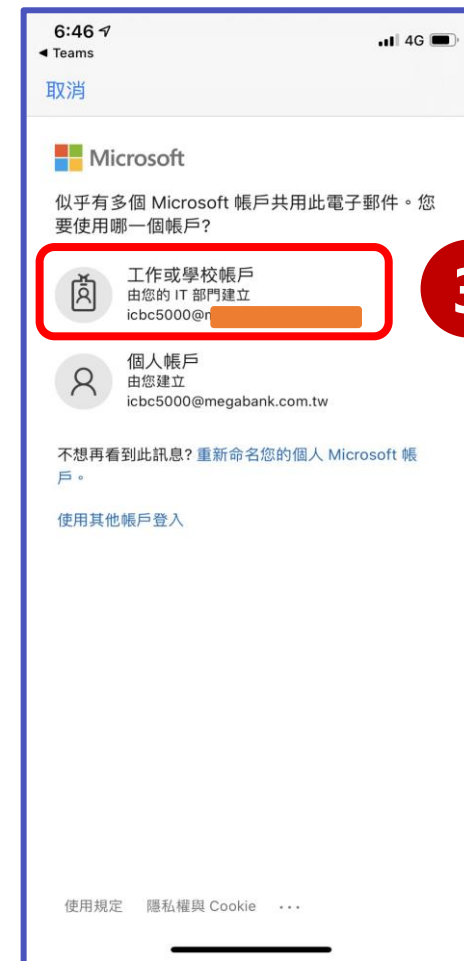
6:46
◂ Teams
4G

取消

Microsoft

似乎有多個 Microsoft 帳戶共用此電子郵件。您要使用哪一個帳戶?

工作或學校帳戶
由您的 IT 部門建立
icbc5000@m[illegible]

3

個人帳戶
由您建立
icbc5000@megabank.com.tw

不想再看到此訊息? 重新命名您的個人 Microsoft 帳戶。

使用其他帳戶登入

使用規定 隱私權與 Cookie ···